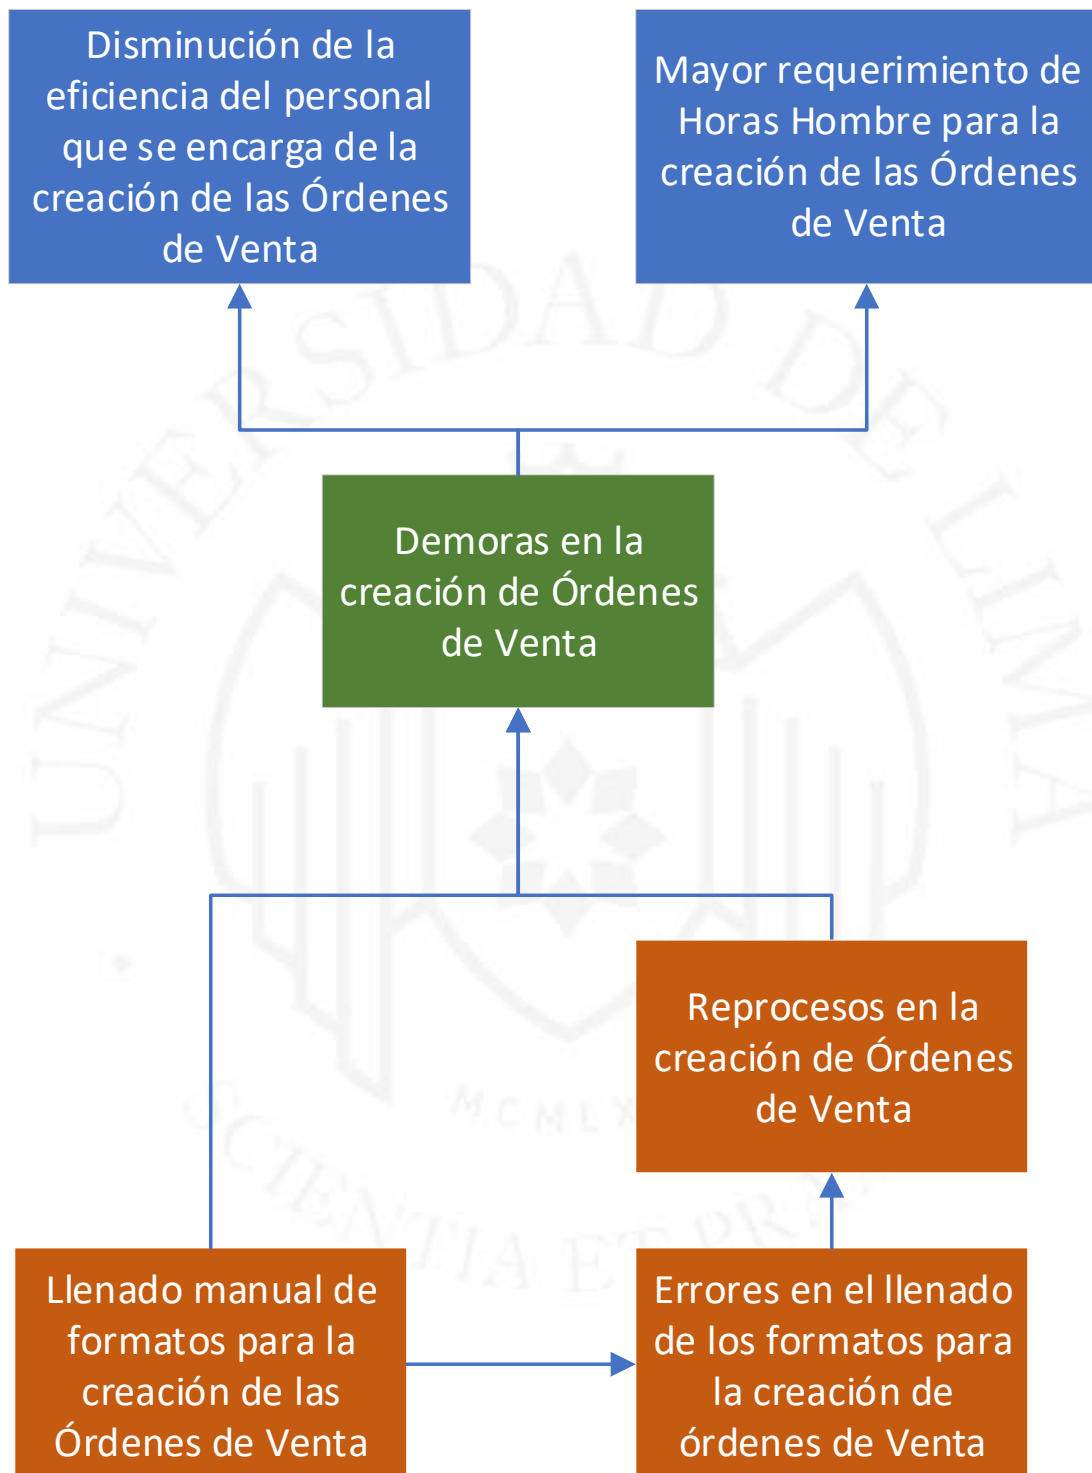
Disminución de la eficiencia del personal que se encarga de la creación de las Órdenes de Venta

Mayor requerimiento de Horas Hombre para la creación de las Órdenes de Venta

Demoras en la creación de Órdenes de Venta

Reprocesos en la creación de Órdenes de Venta

Llenado manual de formatos para la creación de las Órdenes de Venta

Errores en el llenado de los formatos para la creación de órdenes de Venta

UNIVERSIDAD DE LIMA
MCMLXII
SCIENTIA ET PRAXIS